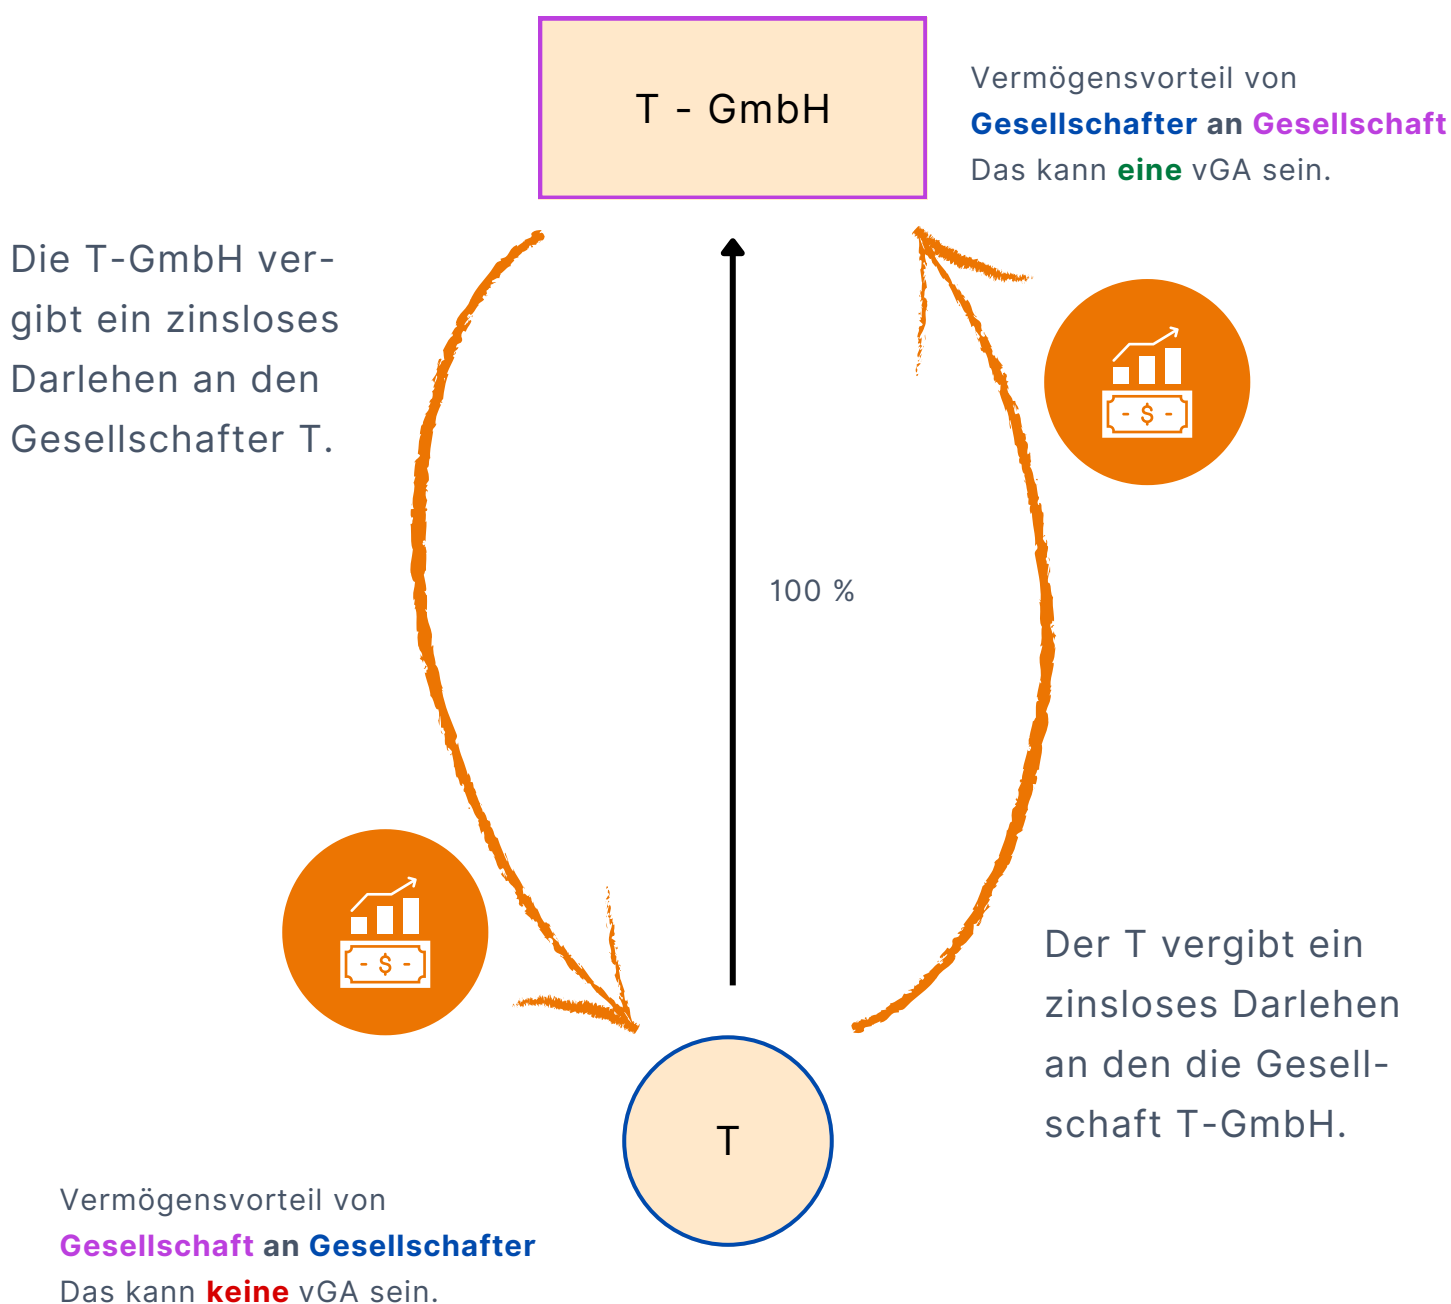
T - GmbH

Vermögensvorteil von Gesellschafter an Gesellschaft
Das kann eine vGA sein.

Die T-GmbH vergibt ein zinsloses Darlehen an den Gesellschafter T.

- $ -

100 %

- $ -

Der T vergibt ein zinsloses Darlehen an den die Gesellschaft T-GmbH.

T

Vermögensvorteil von Gesellschaft an Gesellschafter
Das kann keine vGA sein.